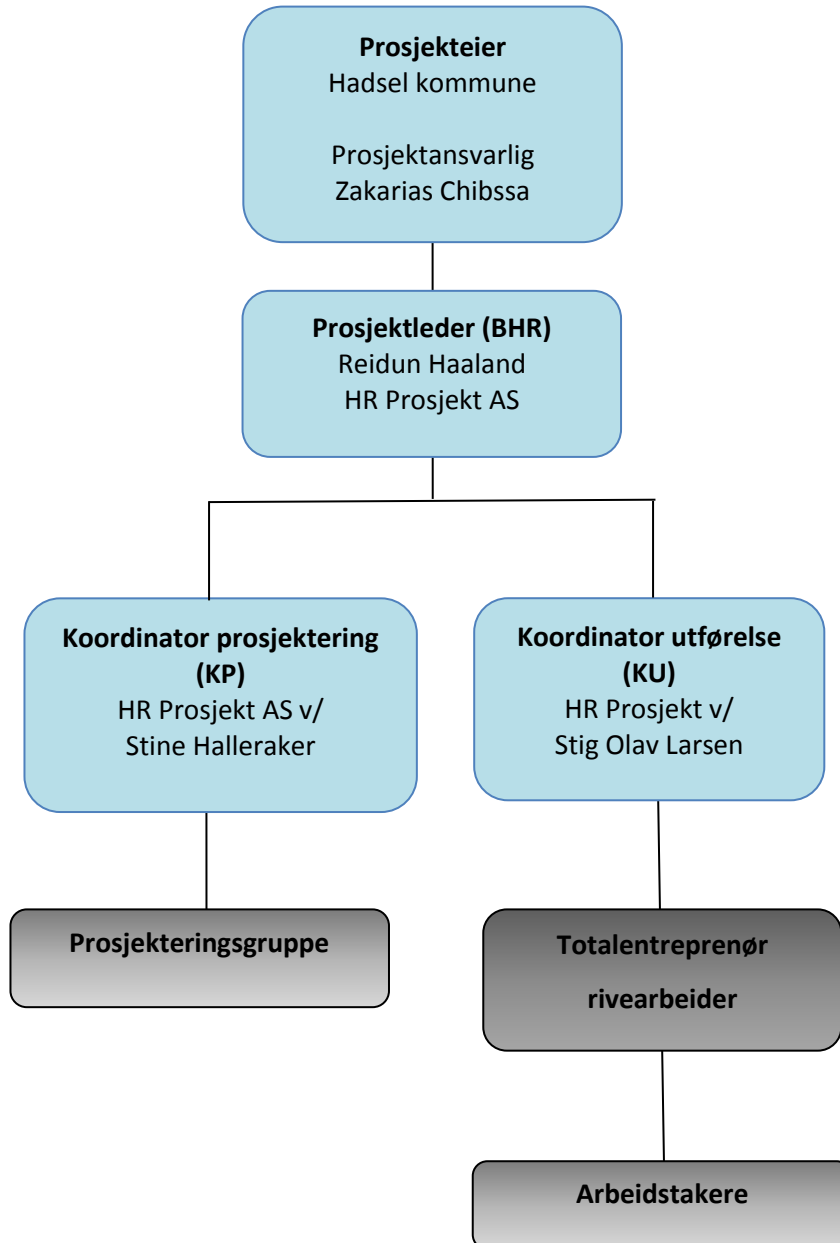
**Prosjekteier**
Hadsel kommune

Prosjektansvarlig
Zakarias Chibssa

**Prosjektleder (BHR)**
Reidun Haaland
HR Prosjekt AS

**Koordinator prosjektering (KP)**
HR Prosjekt AS v/
Stine Halleraker

**Koordinator utførelse (KU)**
HR Prosjekt v/
Stig Olav Larsen

**Prosjekteringsgruppe**

**Totalentreprenør rivearbeider**

**Arbeidstakere**